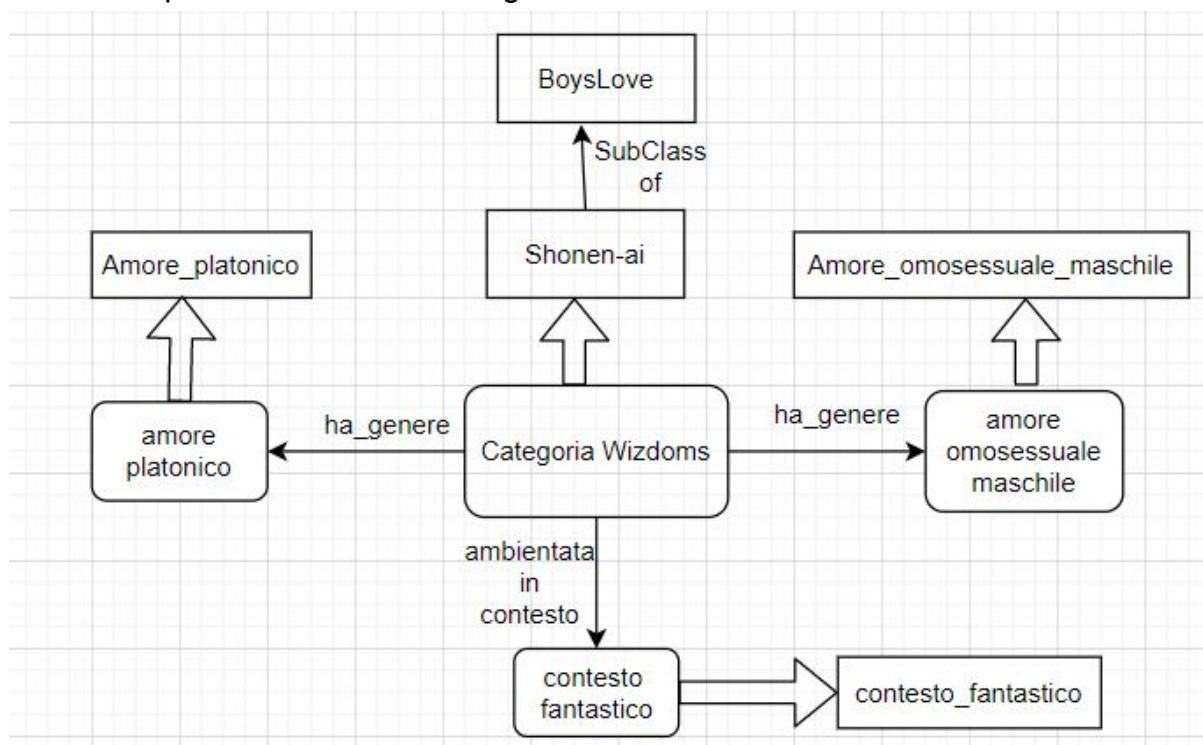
BoysLove

SubClass of

Shonen-ai

Amore_platonico

Amore_omosessuale_maschile

amore platonico

ha_genere

Categoria Wizdoms

ha_genere

amore omosessuale maschile

ambientata in contesto

contesto fantastico

contesto_fantastico